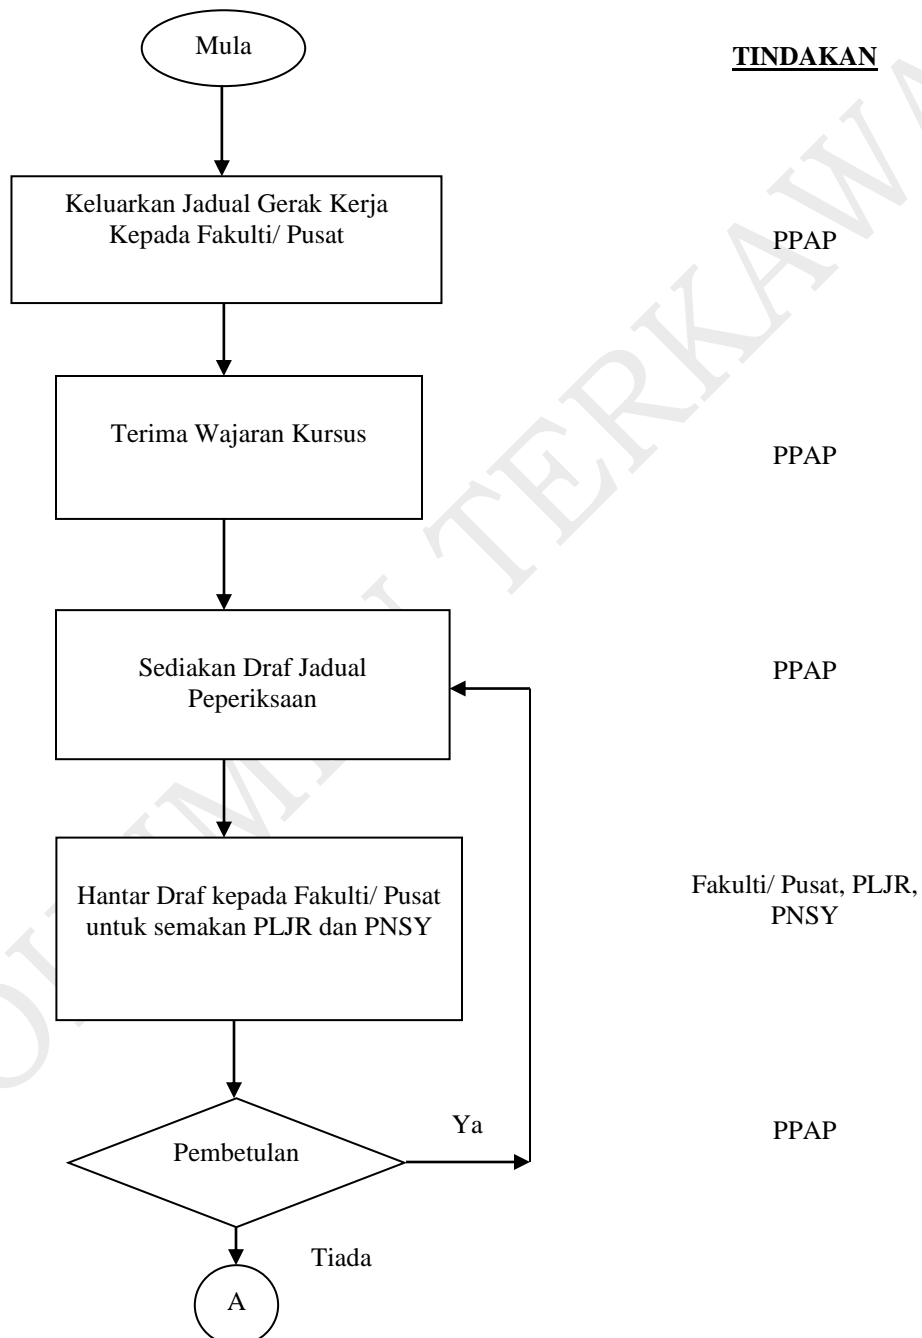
Mula

TINDAKAN

Keluarkan Jadual Gerak Kerja Kepada Fakulti/ Pusat

PPAP

Terima Wajaran Kursus

PPAP

Sediakan Draf Jadual Peperiksaan

PPAP

Hantar Draf kepada Fakulti/ Pusat untuk semakan PLJR dan PNSY

Fakulti/ Pusat, PLJR, PNSY

Pembetulan

Ya

PPAP

Tiada

A

DOKUMEN TERKAWAL